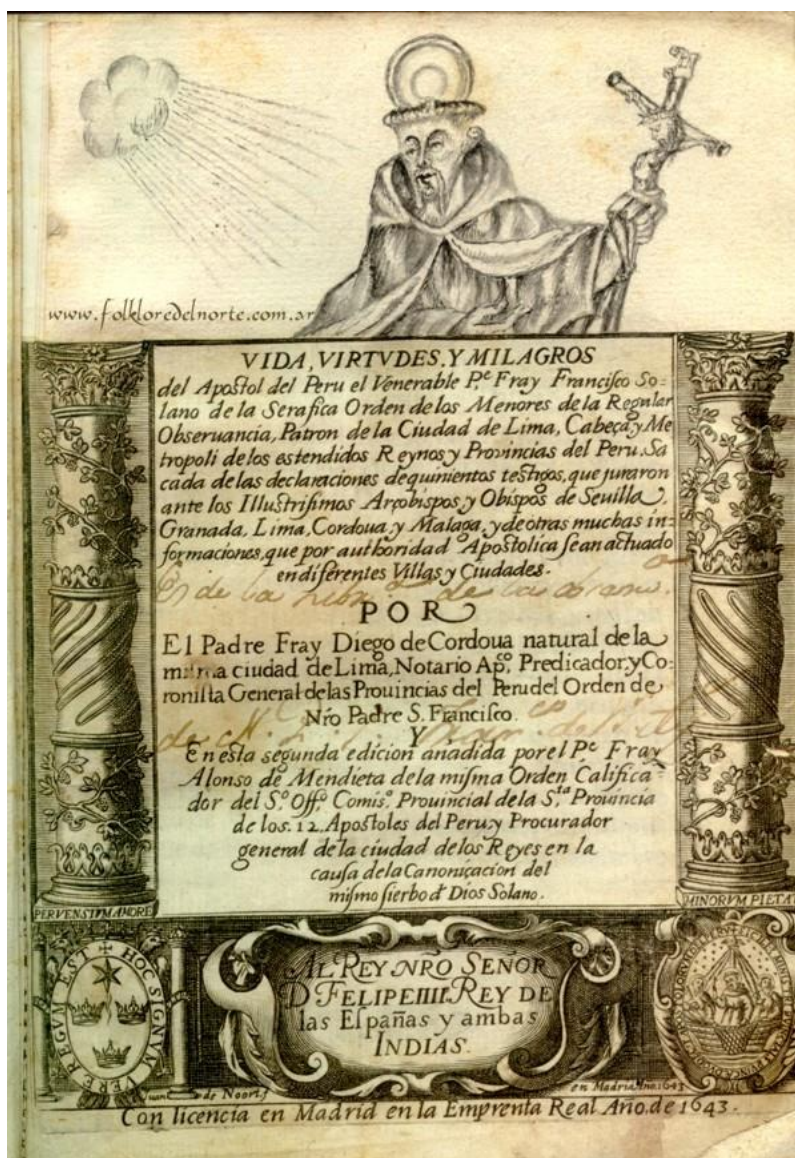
www.folkloredelnorte.com.ar

VIDA, VIRTVDES, Y MILAGROS del Apostol del Peru el Venerable P.$^e$ Fray Francisco Solano de la Serafica Orden de los Menores de la Regular Obseruancia, Patron de la Ciudad de Lima, Cabeça y Metropoli de los estendidos Reynos y Provincias del Peru. Sacada de las declaraciones de quinientos testigos, que juraron ante los Illustrisimos Arçobispos y Obispos de Seuilla, Granada, Lima, Cordoua, y Malaga, y de otras muchas informaciones, que por authoridad Apostolica se an actuado en diferentes Villas y Ciudades.

Es de la libreria de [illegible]

POR

El Padre Fray Diego de Cordoua natural de la misma ciudad de Lima, Notario Ap.$^{co}$ Predicador, y Coronista General de las Prouincias del Peru del Orden de Nro Padre S. Francisco.

de N. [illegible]

Y

En esta segunda edicion añadida por el P.$^e$ Fray Alonso de Mendieta de la misma Orden Calificador del S.$^o$ Off.$^o$ Comis.$^o$ Prouincial de la S.$^{ta}$ Prouincia de los 12. Apostoles del Peru, y Procurador general de la ciudad de los Reyes en la causa de la Canonicacion del mismo sierbo d$^e$ Dios Solano.

PERVENSIVM ANORE

MINORVM PIETA

REGNI EST HOC SIGNVM VERE

AL REY NRO SEÑOR D. FELIPE IIII REY DE las Españas y ambas INDIAS.

Juan de Noort

en Madrid Año 1643

Con licencia en Madrid en la Emprenta Real Año de 1643.